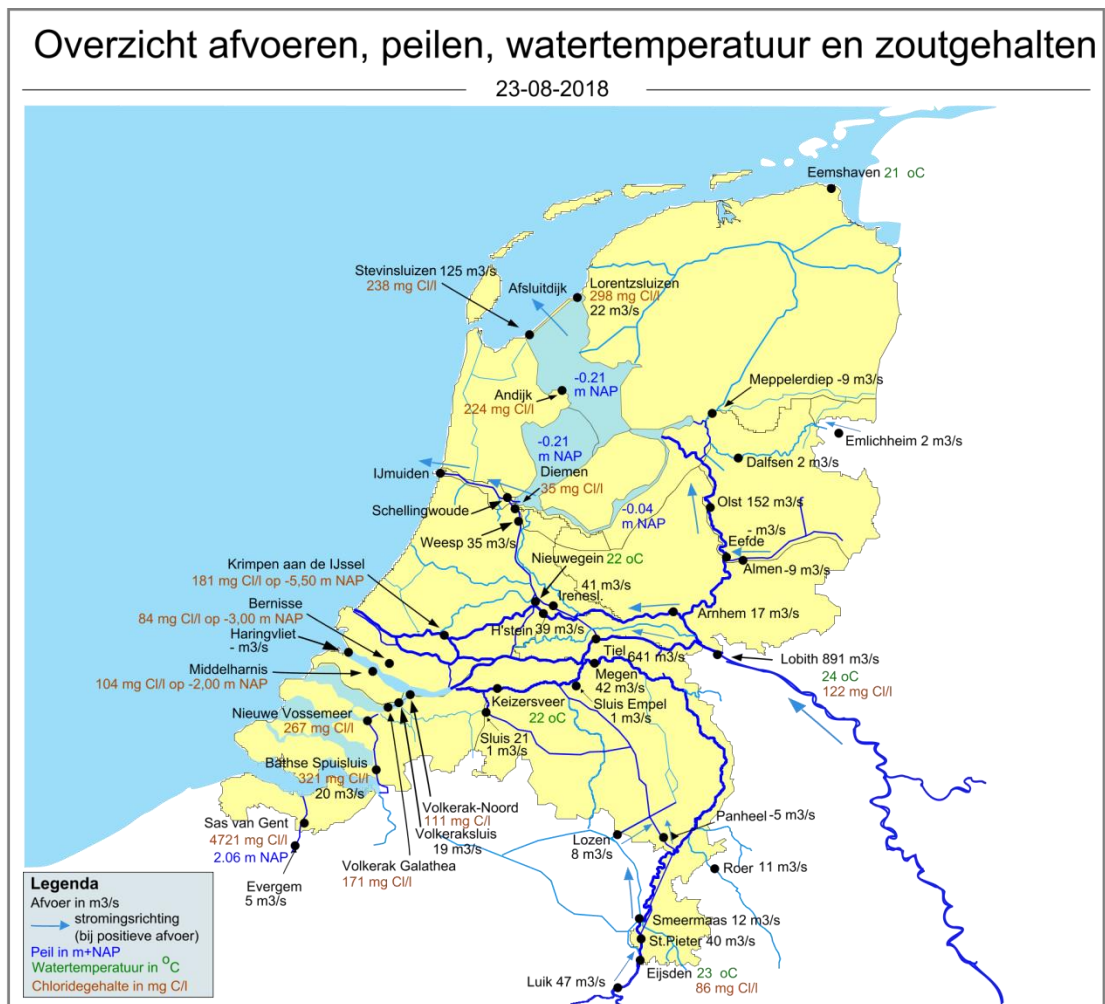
Overzicht afvoeren, peilen, watertemperatuur en zoutgehalten

23-08-2018

Eemshaven 21 oC

Stevinsluizen 125 m3/s
238 mg Cl/l

Afsluitdijk

Lorentzsluizen
298 mg Cl/l
22 m3/s

-0.21
m NAP

Andijk
224 mg Cl/l

Meppelerdiep -9 m3/s

Emlichheim 2 m3/s

-0.21
m NAP

Dalfsen 2 m3/s

IJmuiden

Diemen
35 mg Cl/l

Schellingwoude

Olst 152 m3/s

-0.04
m NAP

- m3/s
Eefde

Weesp 35 m3/s

Nieuwegein 22 oC

Almen -9 m3/s

Krimpen aan de IJssel
181 mg Cl/l op -5,50 m NAP

41 m3/s
Irenesl.

Bernisse
84 mg Cl/l op -3,00 m NAP

Arnhem 17 m3/s

Haringvliet
- m3/s

H'stein 39 m3/s

Tiel 641 m3/s

Lobith 891 m3/s
24 oC
122 mg Cl/l

Middelharnis
104 mg Cl/l op -2,00 m NAP

Megen
42 m3/s

Keizersveer
22 oC

Sluis Empel
1 m3/s

Nieuwe Vossemeer
267 mg Cl/l

Sluis 21
1 m3/s

Bathse Spuisluis
321 mg Cl/l
20 m3/s

Volkerak-Noord
111 mg C/l

Volkeraksluis
19 m3/s

Panheel -5 m3/s

Sas van Gent
4721 mg Cl/l
2.06 m NAP

Lozen
8 m3/s

Volkerak Galathea
171 mg Cl/l

Roer 11 m3/s

Evergem
5 m3/s

Smeermaas 12 m3/s

St.Pieter 40 m3/s

Eijsden 23 oC
86 mg Cl/l

Luik 47 m3/s

Legenda
Afvoer in m3/s
stromingsrichting
(bij positieve afvoer)
Peil in m+NAP
Watertemperatuur in $^{o}C$
Chloridegehalte in mg Cl/l